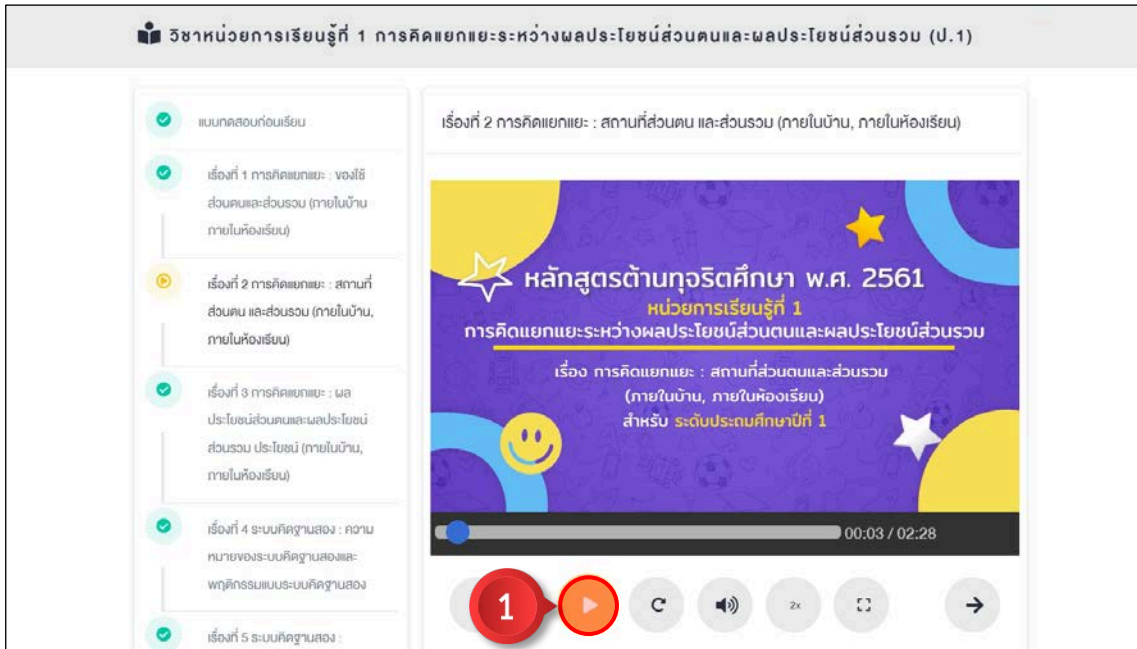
วิชาหน่วยการเรียนรู้ที่ 1 การคิดแยกแยะระหว่างผลประโยชน์ส่วนตนและผลประโยชน์ส่วนรวม (ป.1)

แบบทดสอบก่อนเรียน

เรื่องที่ 1 การคิดแยกแยะ : ของใช้ส่วนตนและส่วนรวม (ภายในบ้าน ภายในห้องเรียน)

เรื่องที่ 2 การคิดแยกแยะ : สถานที่ส่วนตน และส่วนรวม (ภายในบ้าน, ภายในห้องเรียน)

เรื่องที่ 3 การคิดแยกแยะ : ผลประโยชน์ส่วนตนและผลประโยชน์ส่วนรวม ประโยชน์ (ภายในบ้าน, ภายในห้องเรียน)

เรื่องที่ 4 ระบบคิดฐานสอง : ความหมายของระบบคิดฐานสองและพฤติกรรมแบบระบบคิดฐานสอง

เรื่องที่ 5 ระบบคิดฐานสอง :

เรื่องที่ 2 การคิดแยกแยะ : สถานที่ส่วนตน และส่วนรวม (ภายในบ้าน, ภายในห้องเรียน)

หลักสูตรต้านทุจริตศึกษา พ.ศ. 2561
หน่วยการเรียนรู้ที่ 1
การคิดแยกแยะระหว่างผลประโยชน์ส่วนตนและผลประโยชน์ส่วนรวม
เรื่อง การคิดแยกแยะ : สถานที่ส่วนตนและส่วนรวม
(ภายในบ้าน, ภายในห้องเรียน)
สำหรับ ระดับประถมศึกษาปีที่ 1

00:03 / 02:28

1

2x